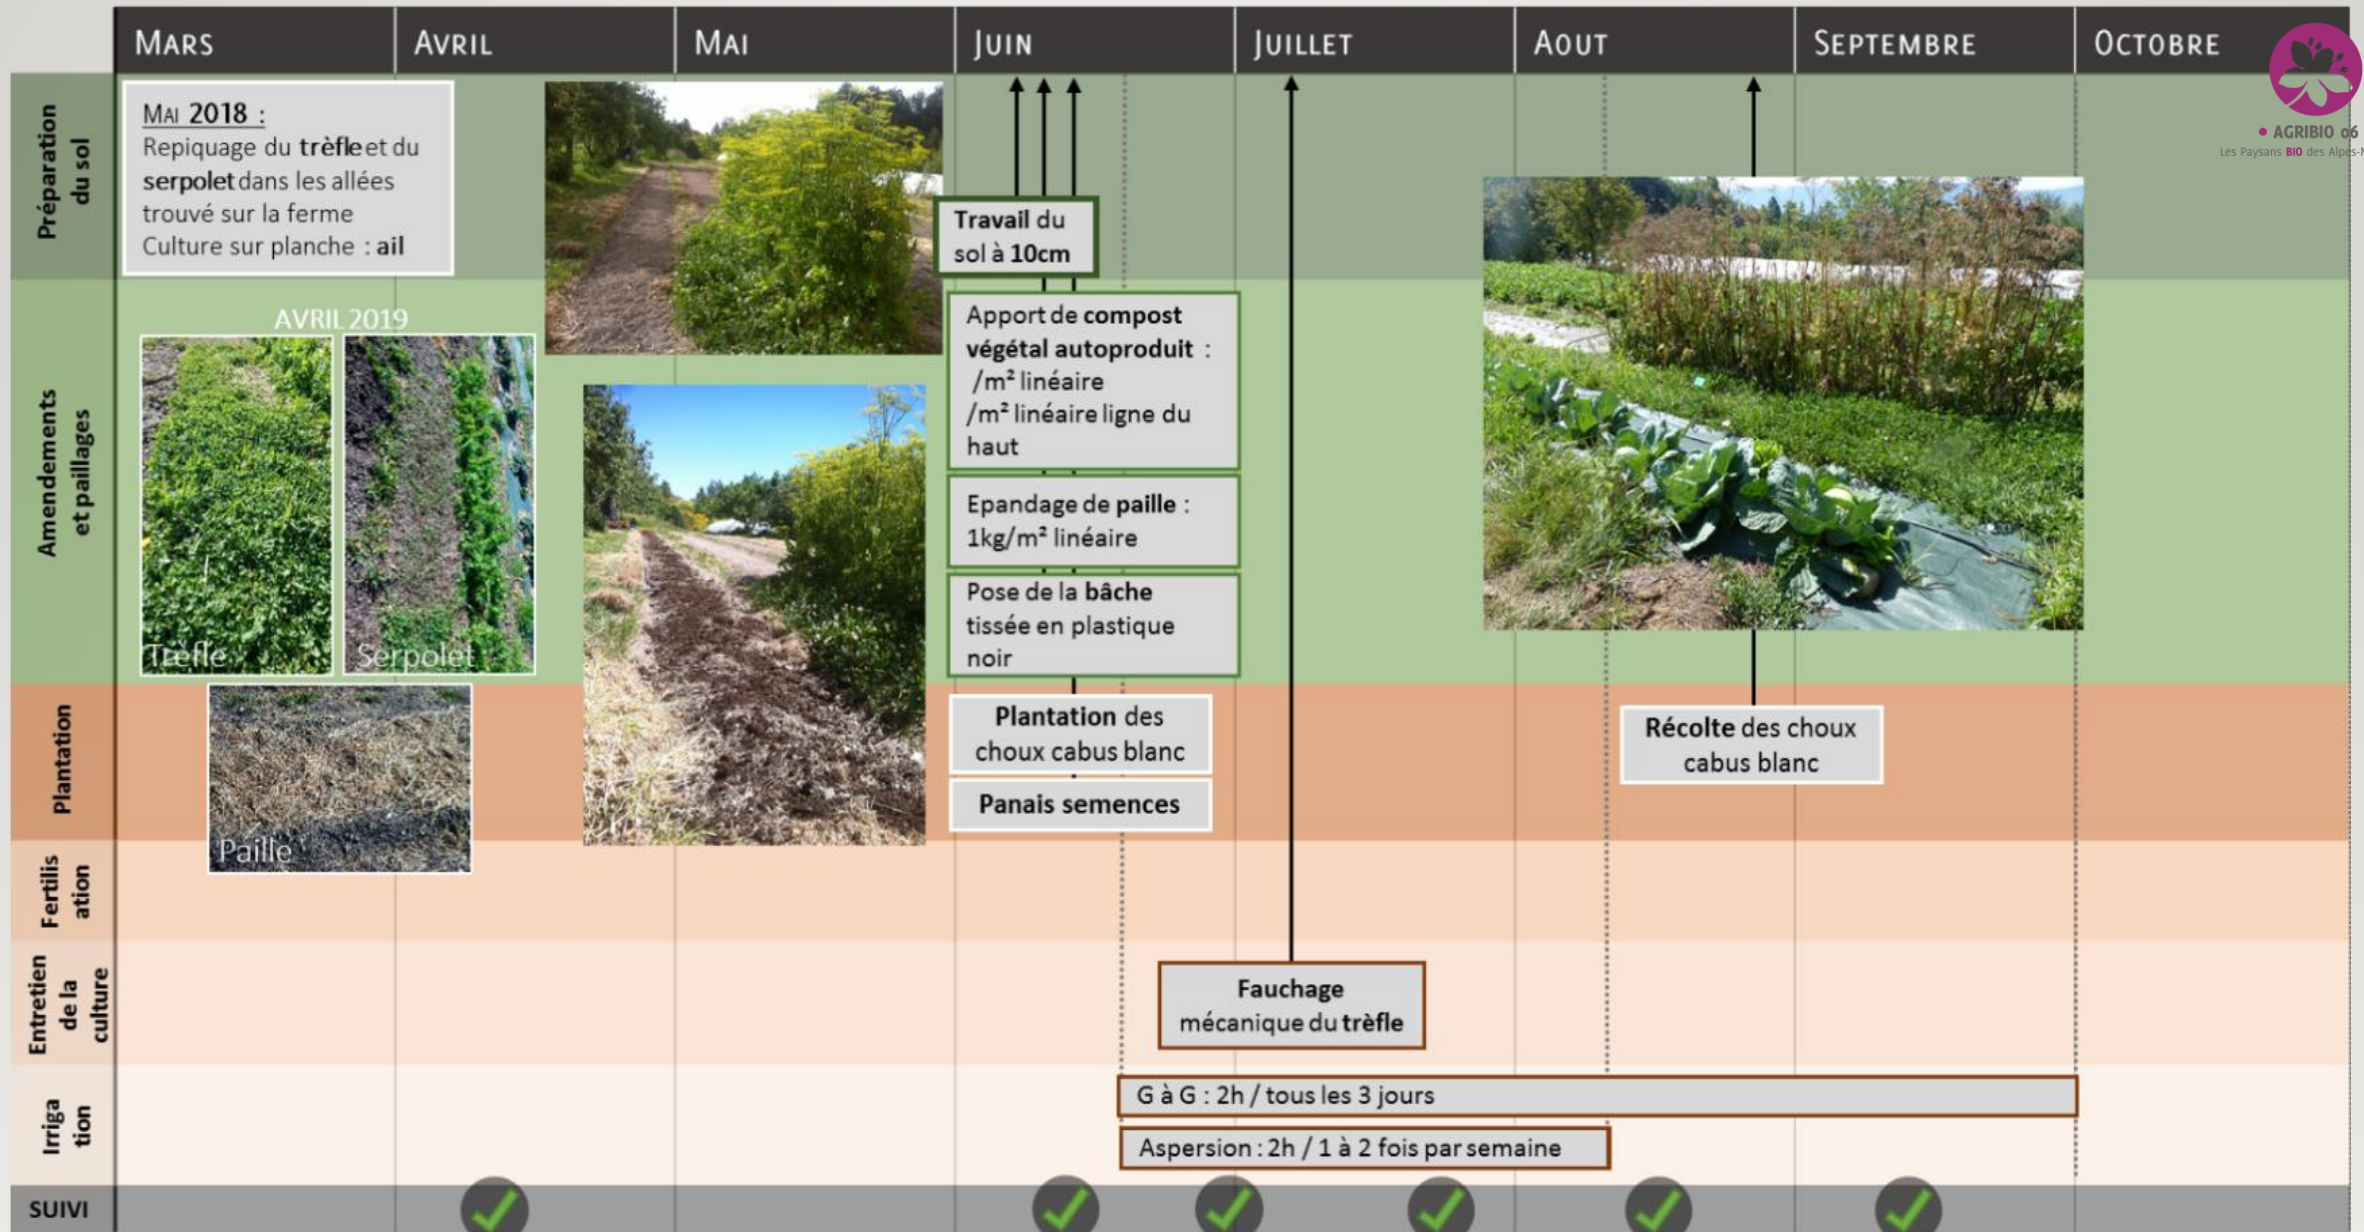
| | Mars | Avril | Mai | Juin | Juillet | Aout | Septembre | Octobre |
|---|---|---|---|---|---|---|---|---|

AGRIBIO 06
Les Paysans BIO des Alpes-M

Préparation du sol

Mai 2018 :
Repiquage du trèfle et du serpolet dans les allées trouvé sur la ferme
Culture sur planche : ail

Travail du sol à 10cm

Amendements et paillages

AVRIL 2019

Trèfle

Serpolet

Apport de compost végétal autoproduit : /m² linéaire /m² linéaire ligne du haut

Epandage de paille : 1kg/m² linéaire

Pose de la bâche tissée en plastique noir

Plantation

Paille

Plantation des choux cabus blanc

Panais semences

Récolte des choux cabus blanc

Fertilis ation

Entretien de la culture

Fauchage mécanique du trèfle

Irriga tion

G à G : 2h / tous les 3 jours

Aspersion : 2h / 1 à 2 fois par semaine

SUIVI